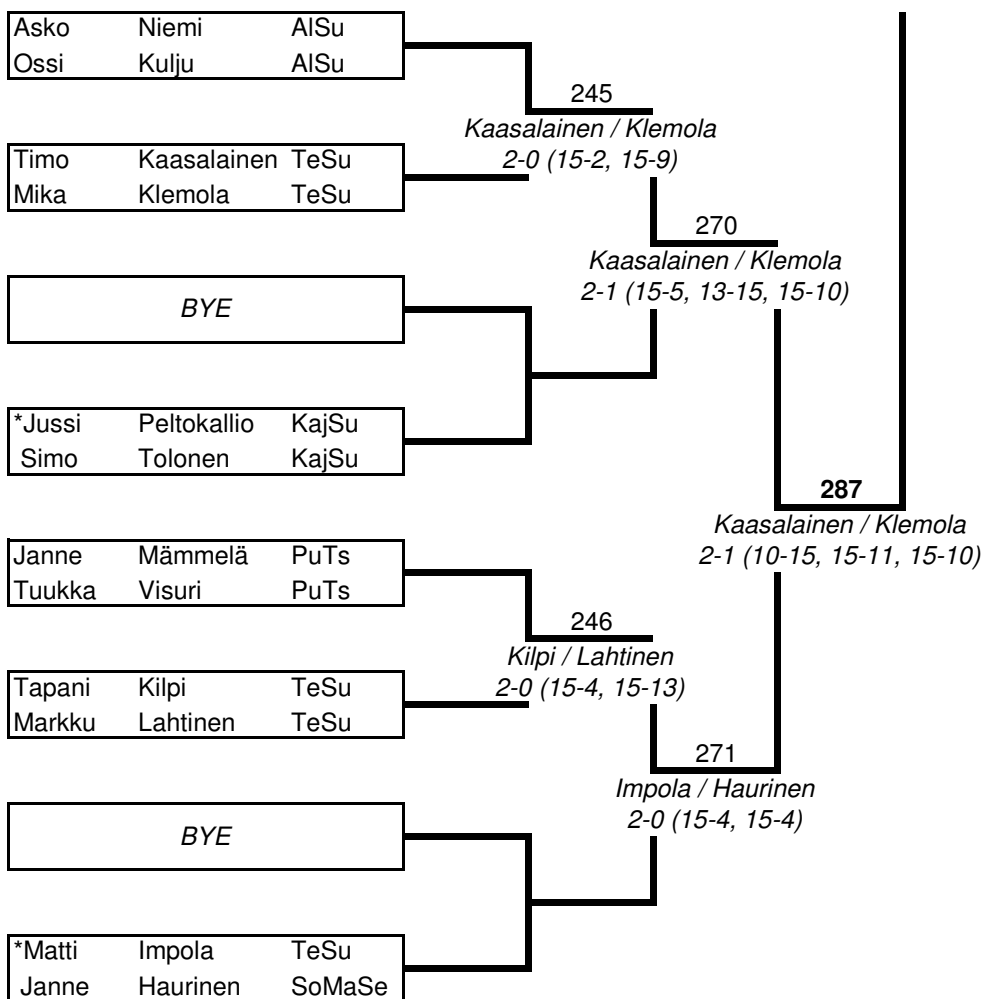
| Asko | Niemi | AlSu |
|---|---|---|
| Ossi | Kulju | AlSu |

245
Kaasalainen / Klemola
2-0 (15-2, 15-9)

| Timo | Kaasalainen | TeSu |
|---|---|---|
| Mika | Klemola | TeSu |

270
Kaasalainen / Klemola
2-1 (15-5, 13-15, 15-10)

BYE

| *Jussi | Peltokallio | KajSu |
|---|---|---|
| Simo | Tolonen | KajSu |

287
Kaasalainen / Klemola
2-1 (10-15, 15-11, 15-10)

| Janne | Mämmelä | PuTs |
|---|---|---|
| Tuukka | Visuri | PuTs |

246
Kilpi / Lahtinen
2-0 (15-4, 15-13)

| Tapani | Kilpi | TeSu |
|---|---|---|
| Markku | Lahtinen | TeSu |

271
Impola / Haurinen
2-0 (15-4, 15-4)

BYE

| *Matti | Impola | TeSu |
|---|---|---|
| Janne | Haurinen | SoMaSe |